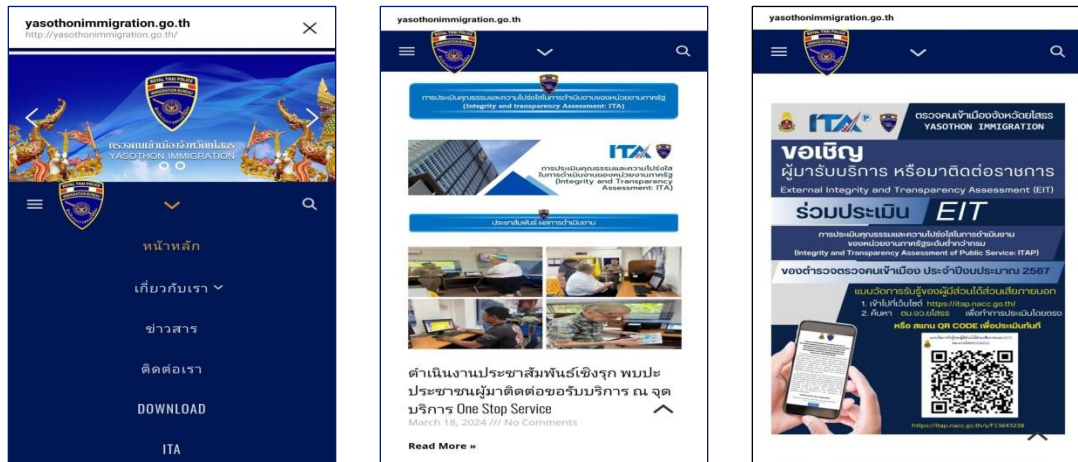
yasothonimmigration.go.th
http://yasothonimmigration.go.th/

ตรวจคนเข้าเมืองจังหวัดยโสธร
YASOTHON IMMIGRATION

หน้าหลัก
เกี่ยวกับเรา
ข่าวสาร
ติดต่อเรา
DOWNLOAD
ITA

yasothonimmigration.go.th

การประเมินคุณธรรมและความโปร่งใสในการดำเนินงานของหน่วยงานภาครัฐ (Integrity and transparency Assessment: ITA)

ITA
การประเมินคุณธรรมและความโปร่งใสในการดำเนินงานของหน่วยงานภาครัฐ (Integrity and Transparency Assessment: ITA)

ประชาสัมพันธ์ ผลการดำเนินงาน

ดำเนินงานประชาสัมพันธ์เชิงรุก พบปะประชาชนผู้มาติดต่อขอรับบริการ ณ จุดบริการ One Stop Service
March 18, 2024 /// No Comments
Read More »

yasothonimmigration.go.th

ITA
ตรวจคนเข้าเมืองจังหวัดยโสธร
YASOTHON IMMIGRATION
ขอเชิญ
ผู้มารับบริการ หรือมาติดต่อราชการ
External Integrity and Transparency Assessment (EIT)
ร่วมประเมิน EIT
การประเมินคุณธรรมและความโปร่งใสในการดำเนินงานของหน่วยงานภาครัฐระดับต่ำกว่ากรม
(Integrity and Transparency Assessment of Public Service: ITAP)
ของตำรวจตรวจคนเข้าเมือง ประจำปีงบประมาณ 2567
แนวทางการรับรู้ของผู้มีส่วนได้ส่วนเสียภายนอก
1. เข้าไปที่เว็บไซต์ https://itap.nacc.go.th/
2. ค้นหา ตม.จว.ยโสธร เพื่อทำการประเมินโดยตรง
หรือ สแกน QR CODE เพื่อประเมินทันที
https://itap.nacc.go.th/s/F13643238